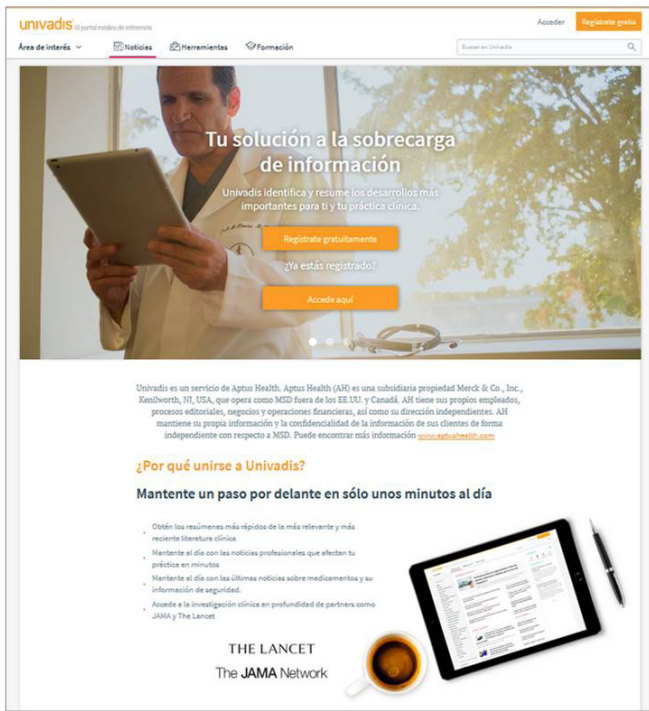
univadis El portal médico de referencia

Acceder

Regístrate gratis

Área de interés

Noticias

Herramientas

Formación

Buscar en Univadis

Tu solución a la sobrecarga de información

Univadis identifica y resume los desarrollos más importantes para ti y tu práctica clínica.

Regístrate gratuitamente

¿Ya estás registrado?

Accede aquí

Univadis es un servicio de Aptus Health. Aptus Health (AH) es una subsidiaria propiedad Merck & Co., Inc., Kenilworth, NJ, USA, que opera como MSD fuera de los EE.UU. y Canadá. AH tiene sus propios empleados, procesos editoriales, negocios y operaciones financieras, así como su dirección independientes. AH mantiene su propia información y la confidencialidad de la información de sus clientes de forma independiente con respecto a MSD. Puede encontrar más información www.aptushealth.com

¿Por qué unirse a Univadis?

Mantente un paso por delante en sólo unos minutos al día

Obtén los resúmenes más rápidos de lo más relevante y más reciente literatura clínica

Mantente al día con las noticias profesionales que afectan tu práctica en minutos

Mantente al día con las últimas noticias sobre medicamentos y su información de seguridad.

Accede a la investigación clínica en profundidad de partners como JAMA y The Lancet

THE LANCET

The JAMA Network